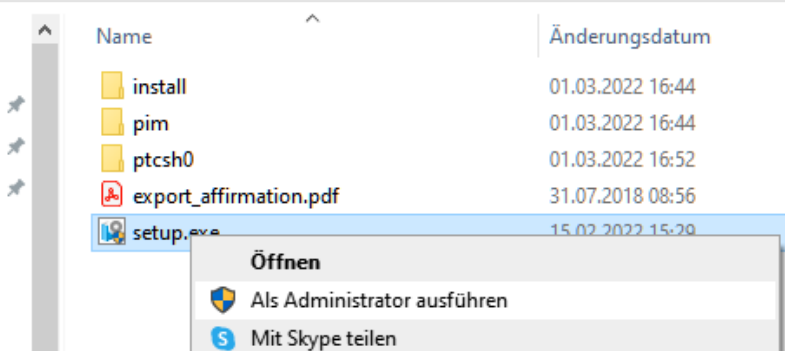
| Name | Änderungsdatum |
|---|---|
| install | 01.03.2022 16:44 |
| pim | 01.03.2022 16:44 |
| ptcsh0 | 01.03.2022 16:52 |
| export_affirmation.pdf | 31.07.2018 08:56 |
| setup.exe | 15.02.2022 15:29 |

Öffnen
Als Administrator ausführen
Mit Skype teilen